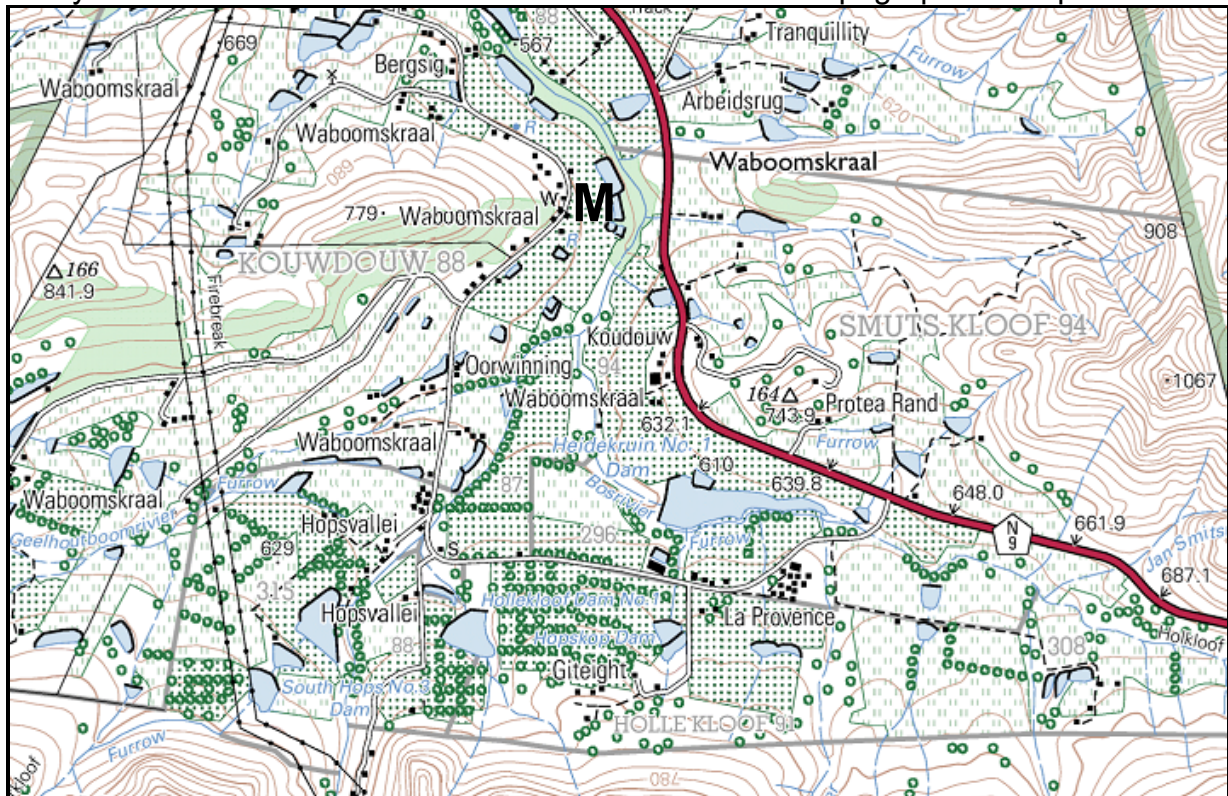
669
Waboomskraal
Bergsig
567
88
Tranquillity
Furrow
Arbeidsrug
620
Waboomskraal
Waboomskraal
M
779 Waboomskraal
908
Δ 166
841.9
KOUWDOUW 88
Firebreak
SMUTS KLOOF 94
Koudouw
Oorwinning
94
1067
Waboomskraal
164 Δ
743.9
Protea Rand
632.1
Waboomskraal
Heidekruin No. 1 Dam
610
Furrow
Furrow
87
639.8
648.0
Waboomskraal
Bosrivier
Geelhoutboomrivier
Hopsvallei
296
Furrow
N 9
661.9
Jan Smits
629
S
687.1
315
Hopsvallei
Hollekloof Dam No. 1
La Provence
88
Hopskop Dam
308
Holkloof
Giteight
South Hops No.3 Dam
HOLLE KLOOF 91
Furrow
780
kloof